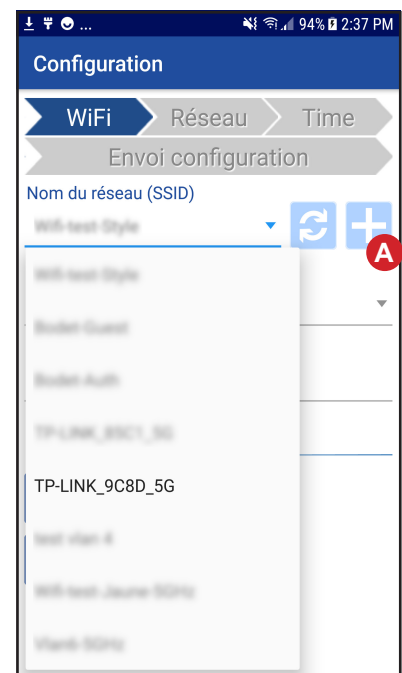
94% 2:37 PM

Configuration

WiFi
Réseau
Time
Envoi configuration

Nom du réseau (SSID)

Wifi-test-Style

A

Wifi-test-Style
Bodet-Guest
Bodet-Auth
TP-LINK_85C1_5G
TP-LINK_9C8D_5G
test vlan 4
Wifi-test-Jaune 5GHz
Vlan6-5GHz